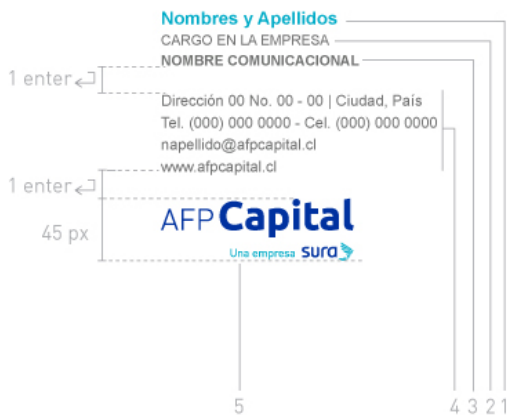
Nombres y Apellidos
CARGO EN LA EMPRESA
NOMBRE COMUNICACIONAL

1 enter

Dirección 00 No. 00 - 00 | Ciudad, País
Tel. (000) 000 0000 - Cel. (000) 000 0000
napellido@afpcapital.cl
www.afpcapital.cl

1 enter

45 px

AFP Capital
Una empresa sura

5

4 3 2 1